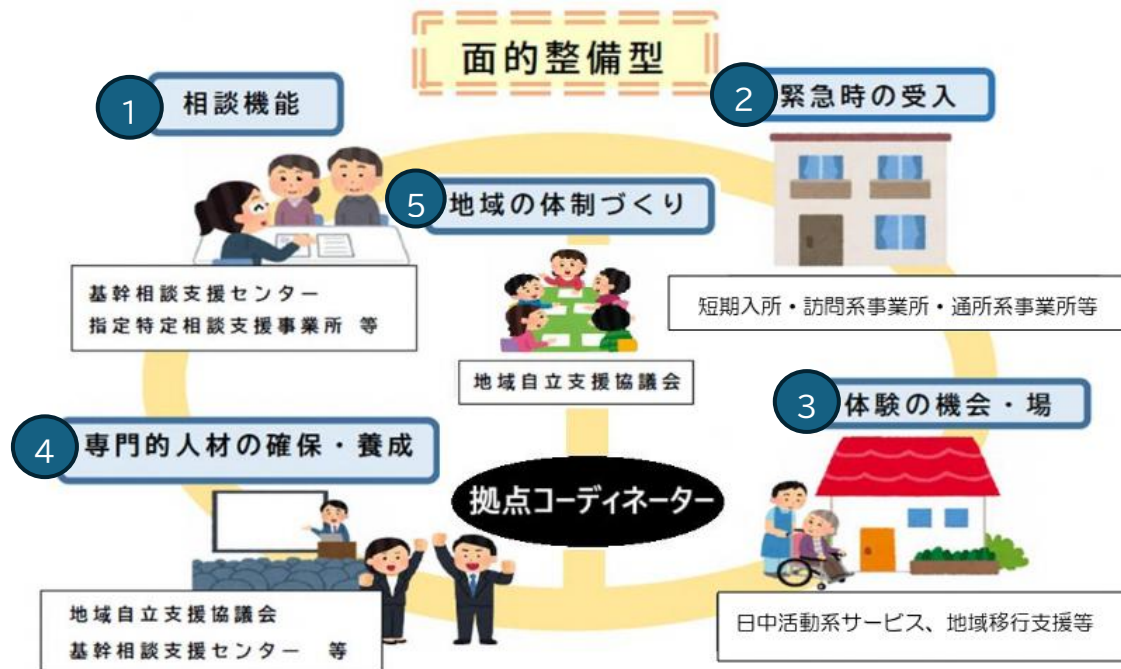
面的整備型

1 相談機能

2 緊急時の受入

5 地域の体制づくり

基幹相談支援センター
指定特定相談支援事業所 等

短期入所・訪問系事業所・通所系事業所等

地域自立支援協議会

3 体験の機会・場

4 専門的人材の確保・養成

拠点コーディネーター

地域自立支援協議会
基幹相談支援センター 等

日中活動系サービス、地域移行支援等